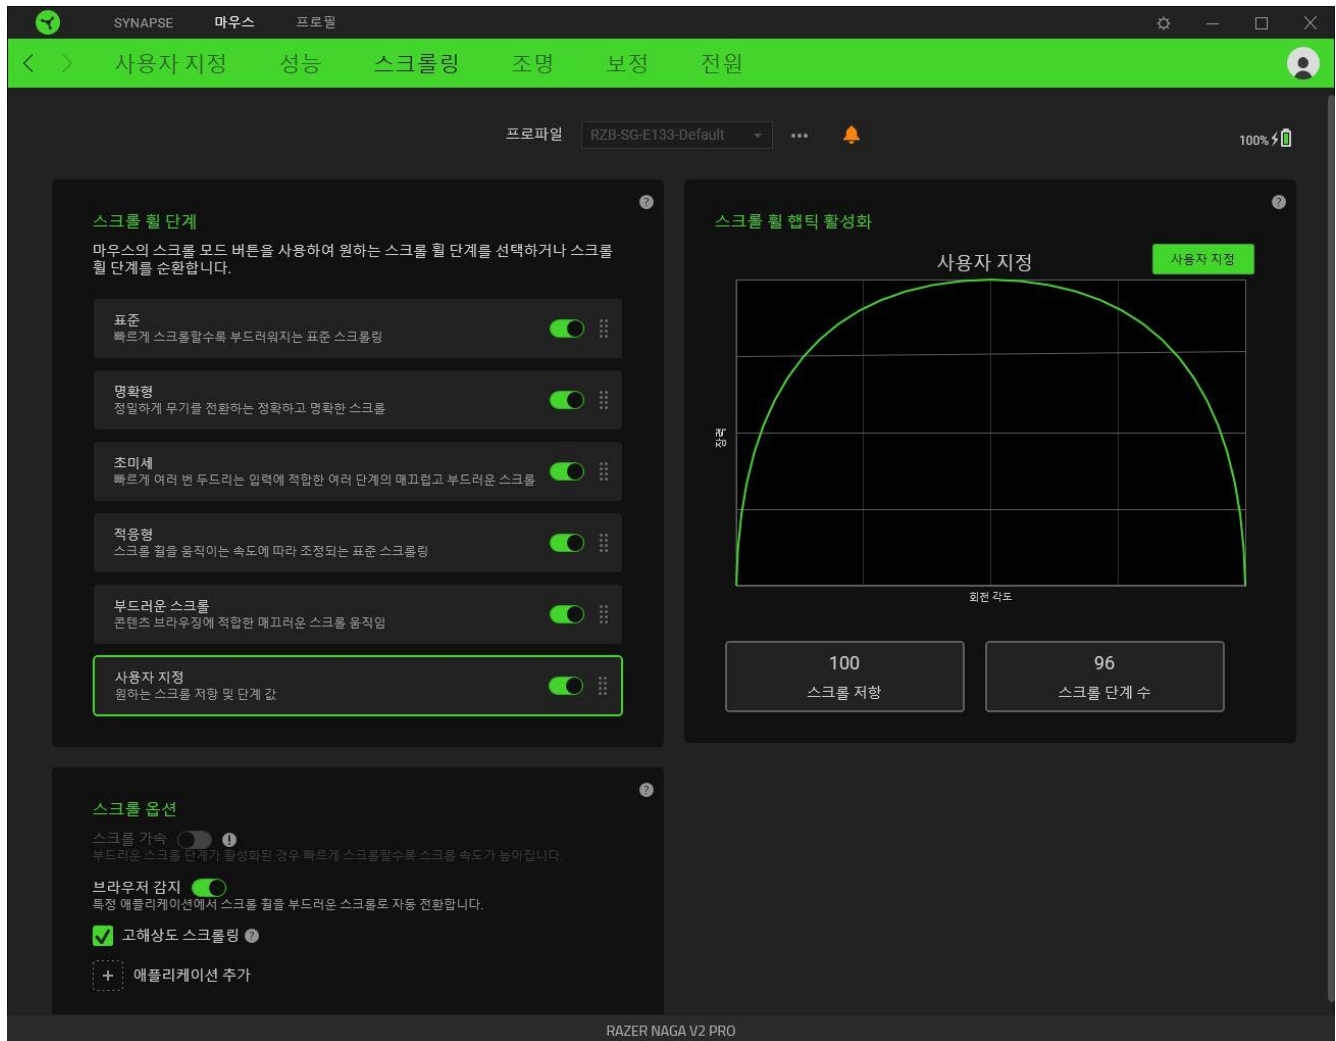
SYNAPSE 마우스 프로필

사용자 지정 성능 스크롤링 조명 보정 전원

프로파일 RZB-SG-E133-Default •••

100%

스크롤 휠 단계

마우스의 스크롤 모드 버튼을 사용하여 원하는 스크롤 휠 단계를 선택하거나 스크롤 휠 단계를 순환합니다.

표준
빠르게 스크롤할수록 부드러워지는 표준 스크롤링

명확형
정밀하게 무기를 전환하는 정확하고 명확한 스크롤

초미세
빠르게 여러 번 두드리는 입력에 적합한 여러 단계의 매끄럽고 부드러운 스크롤

적응형
스크롤 휠을 움직이는 속도에 따라 조정되는 표준 스크롤링

부드러운 스크롤
콘텐츠 브라우징에 적합한 매끄러운 스크롤 움직임

사용자 지정
원하는 스크롤 저항 및 단계 값

스크롤 휠 햅틱 활성화

사용자 지정 사용자 지정

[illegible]

회전 각도

100
스크롤 저항

96
스크롤 단계 수

스크롤 옵션

스크롤 가속
부드러운 스크롤 단계가 활성화된 경우 빠르게 스크롤할수록 스크롤 속도가 높아집니다.

브라우저 감지
특정 애플리케이션에서 스크롤 휠을 부드러운 스크롤로 자동 전환합니다.

고해상도 스크롤링

+ 애플리케이션 추가

RAZER NAGA V2 PRO